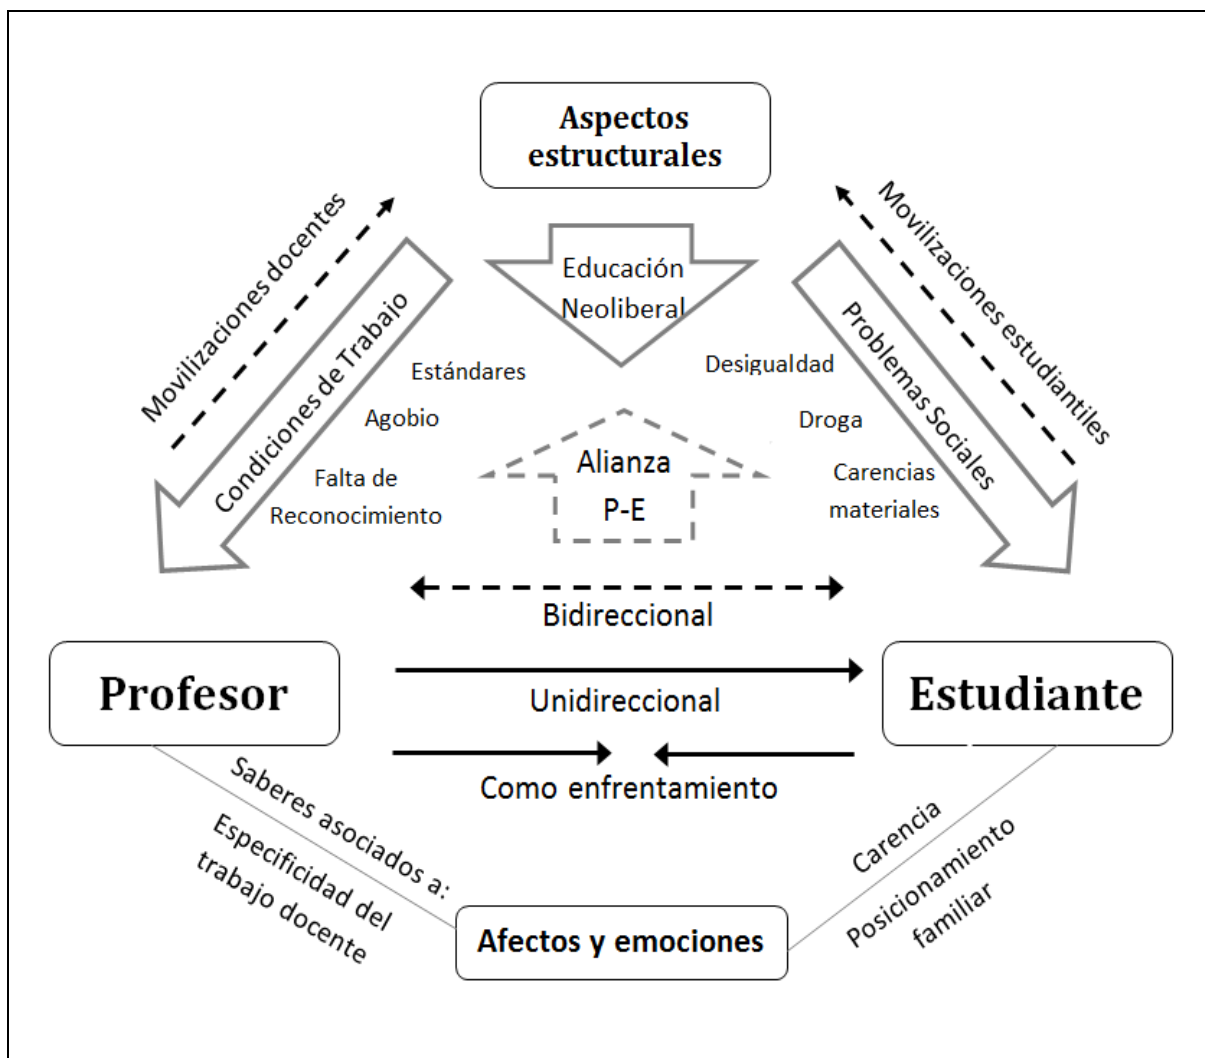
Aspectos estructurales

Movilizaciones docentes

Condiciones de Trabajo

Educación Neoliberal

Movilizaciones estudiantiles

Problemas Sociales

Estándares

Agobio

Falta de Reconocimiento

Desigualdad

Droga

Carencias materiales

Alianza P-E

Bidireccional

Profesor

Unidireccional

Estudiante

Como enfrentamiento

Saberes asociados a:

Especificidad del trabajo docente

Carencia

Posicionamiento familiar

Afectos y emociones